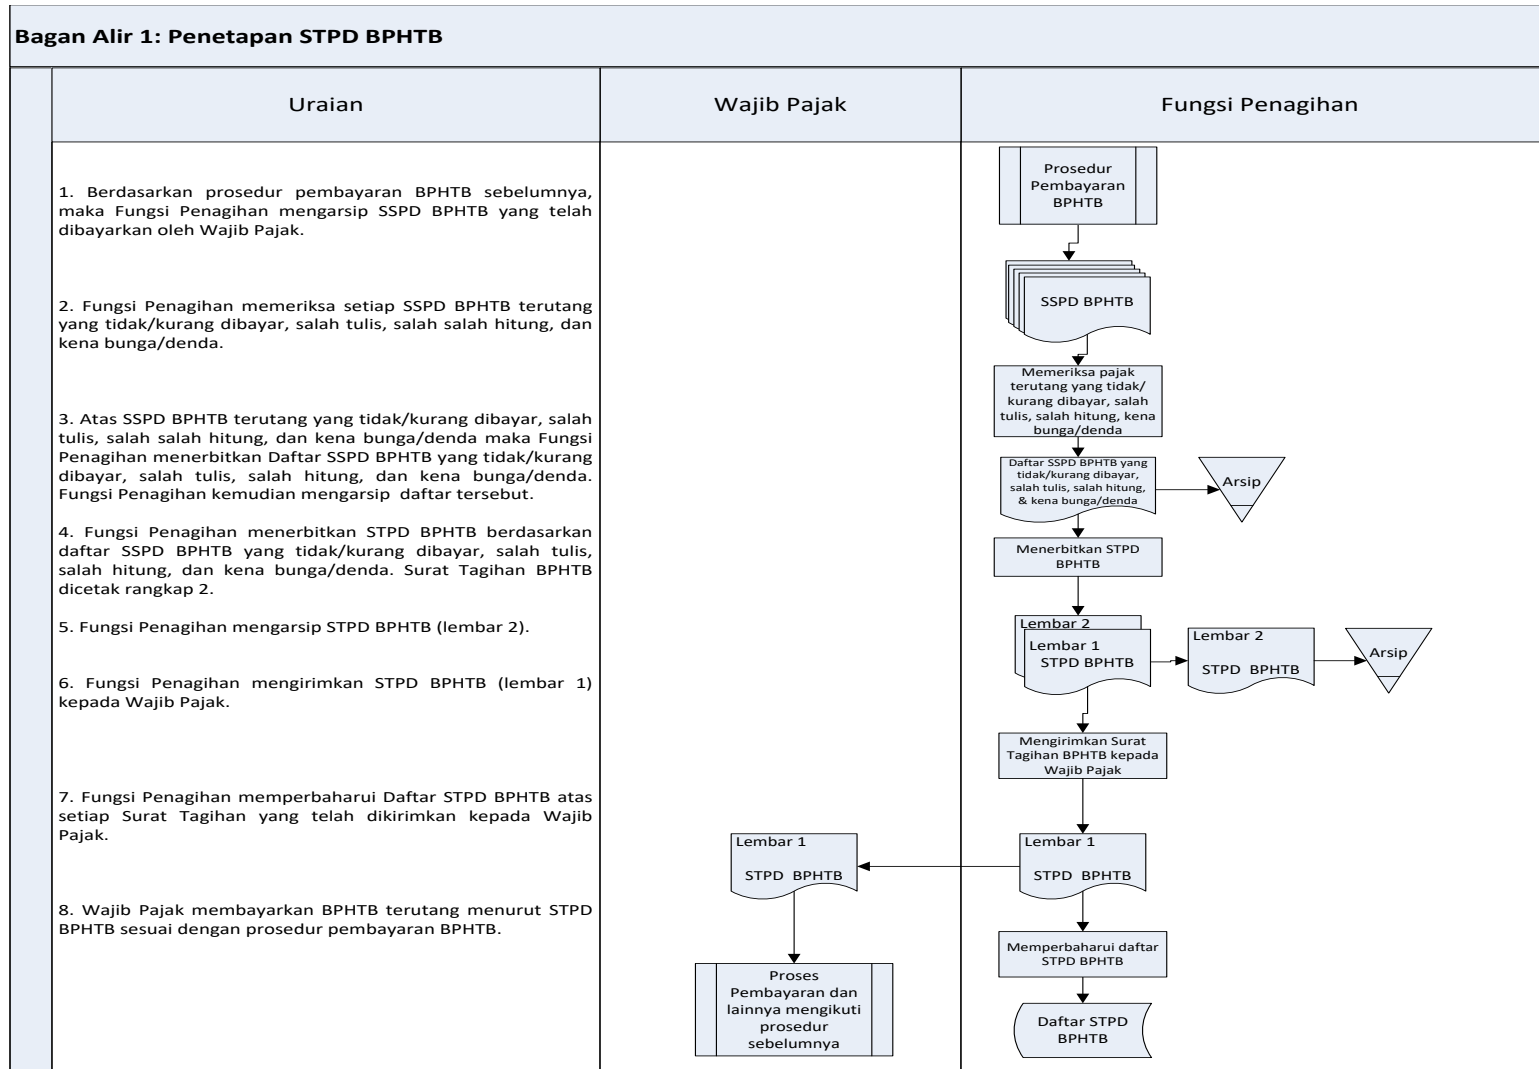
Bagan Alir 1: Penetapan STPD BPHTB

| Uraian | Wajib Pajak | Fungsi Penagihan |
|---|---|---|

1. Berdasarkan prosedur pembayaran BPHTB sebelumnya, maka Fungsi Penagihan mengarsip SSPD BPHTB yang telah dibayarkan oleh Wajib Pajak.

2. Fungsi Penagihan memeriksa setiap SSPD BPHTB terutang yang tidak/kurang dibayar, salah tulis, salah salah hitung, dan kena bunga/denda.

3. Atas SSPD BPHTB terutang yang tidak/kurang dibayar, salah tulis, salah salah hitung, dan kena bunga/denda maka Fungsi Penagihan menerbitkan Daftar SSPD BPHTB yang tidak/kurang dibayar, salah tulis, salah hitung, dan kena bunga/denda. Fungsi Penagihan kemudian mengarsip daftar tersebut.

4. Fungsi Penagihan menerbitkan STPD BPHTB berdasarkan daftar SSPD BPHTB yang tidak/kurang dibayar, salah tulis, salah hitung, dan kena bunga/denda. Surat Tagihan BPHTB dicetak rangkap 2.

5. Fungsi Penagihan mengarsip STPD BPHTB (lembar 2).

6. Fungsi Penagihan mengirimkan STPD BPHTB (lembar 1) kepada Wajib Pajak.

7. Fungsi Penagihan memperbaharui Daftar STPD BPHTB atas setiap Surat Tagihan yang telah dikirimkan kepada Wajib Pajak.

8. Wajib Pajak membayarkan BPHTB terutang menurut STPD BPHTB sesuai dengan prosedur pembayaran BPHTB.

Prosedur Pembayaran BPHTB

SSPD BPHTB

Memeriksa pajak terutang yang tidak/ kurang dibayar, salah tulis, salah hitung, kena bunga/denda

Daftar SSPD BPHTB yang tidak/kurang dibayar, salah tulis, salah hitung, & kena bunga/denda

Arsip

Menerbitkan STPD BPHTB

Lembar 2

Lembar 1 STPD BPHTB

Lembar 2 STPD BPHTB

Arsip

Mengirimkan Surat Tagihan BPHTB kepada Wajib Pajak

Lembar 1 STPD BPHTB

Lembar 1 STPD BPHTB

Memperbaharui daftar STPD BPHTB

Daftar STPD BPHTB

Proses Pembayaran dan lainnya mengikuti prosedur sebelumnya